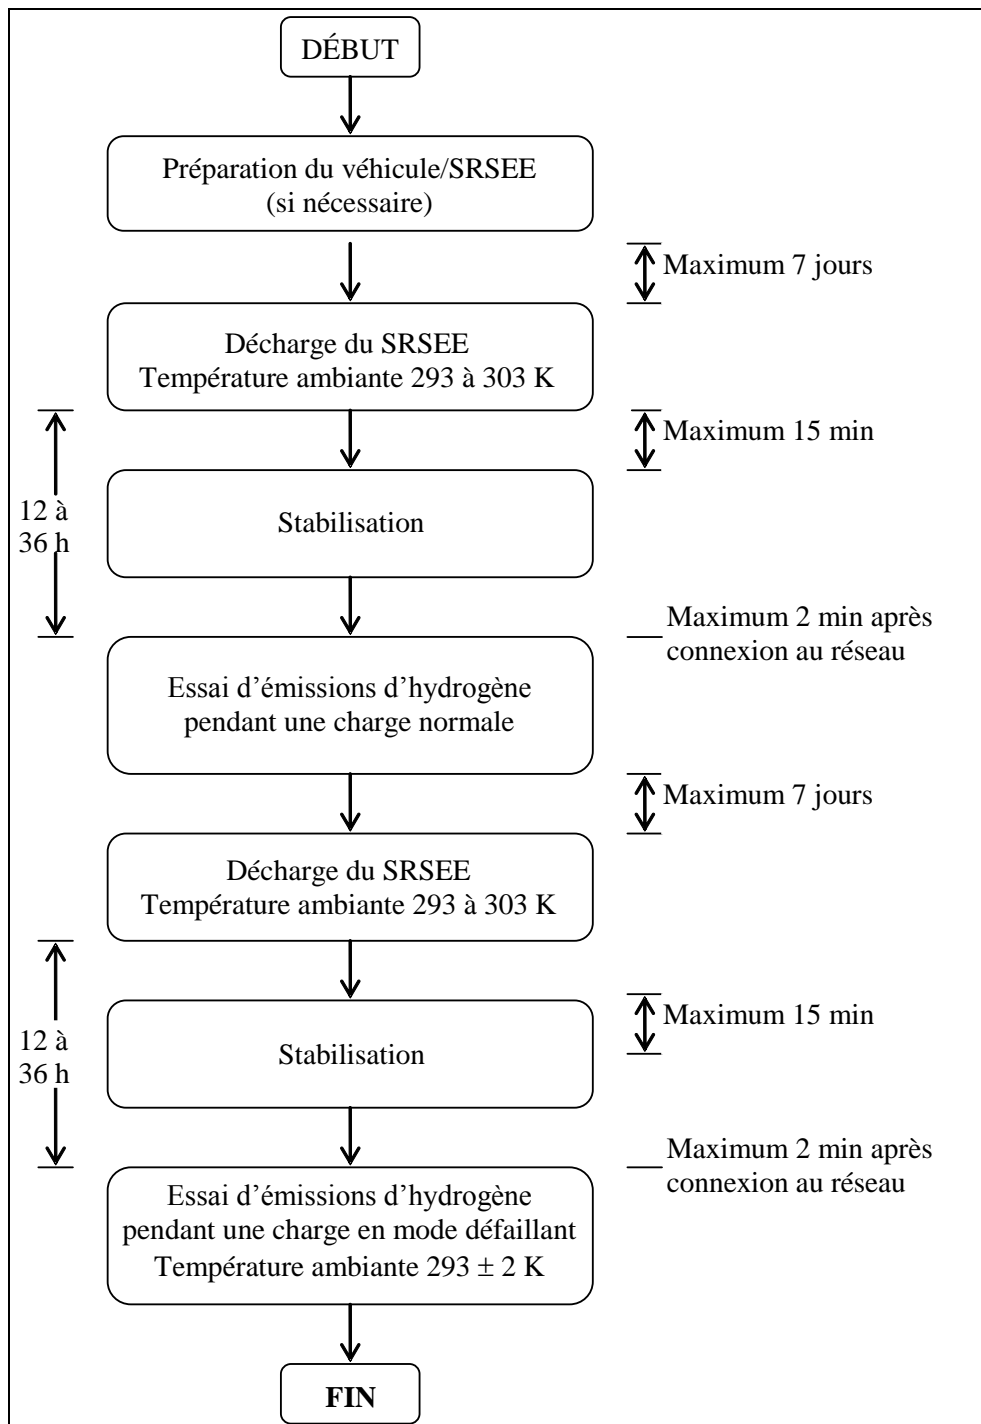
DÉBUT

Préparation du véhicule/SRSEE (si nécessaire)

Maximum 7 jours

Décharge du SRSEE
Température ambiante 293 à 303 K

Maximum 15 min

12 à 36 h

Stabilisation

Maximum 2 min après connexion au réseau

Essai d'émissions d'hydrogène pendant une charge normale

Maximum 7 jours

Décharge du SRSEE
Température ambiante 293 à 303 K

12 à 36 h

Maximum 15 min

Stabilisation

Maximum 2 min après connexion au réseau

Essai d'émissions d'hydrogène pendant une charge en mode défaillant
Température ambiante 293 $\pm$ 2 K

**FIN**